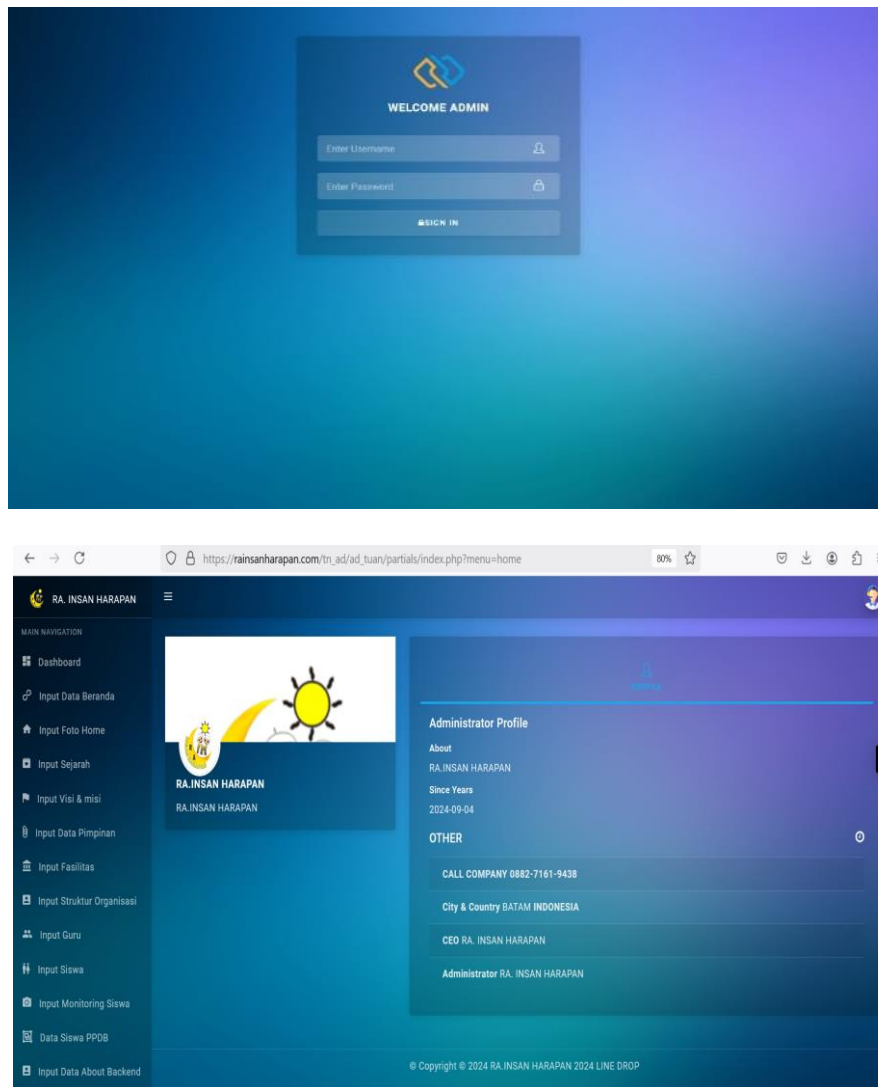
WELCOME ADMIN

Enter Username

Enter Password

SIGN IN

https://rainsanharapan.com/tn_ad/ad_tuan/partials/index.php?menu=home

80%

RA. INSAN HARAPAN

MAIN NAVIGATION

Dashboard

Input Data Beranda

Input Foto Home

Input Sejarah

Input Visi & misi

Input Data Pimpinan

Input Fasilitas

Input Struktur Organisasi

Input Guru

Input Siswa

Input Monitoring Siswa

Data Siswa PPDB

Input Data About Backend

RA.INSAN HARAPAN
RA.INSAN HARAPAN

PROFILE

Administrator Profile

About
RA.INSAN HARAPAN

Since Years
2024-09-04

OTHER

CALL COMPANY 0882-7161-9438

City & Country BATAM INDONESIA

CEO RA. INSAN HARAPAN

Administrator RA. INSAN HARAPAN

© Copyright © 2024 RA.INSAN HARAPAN 2024 LINE DROP